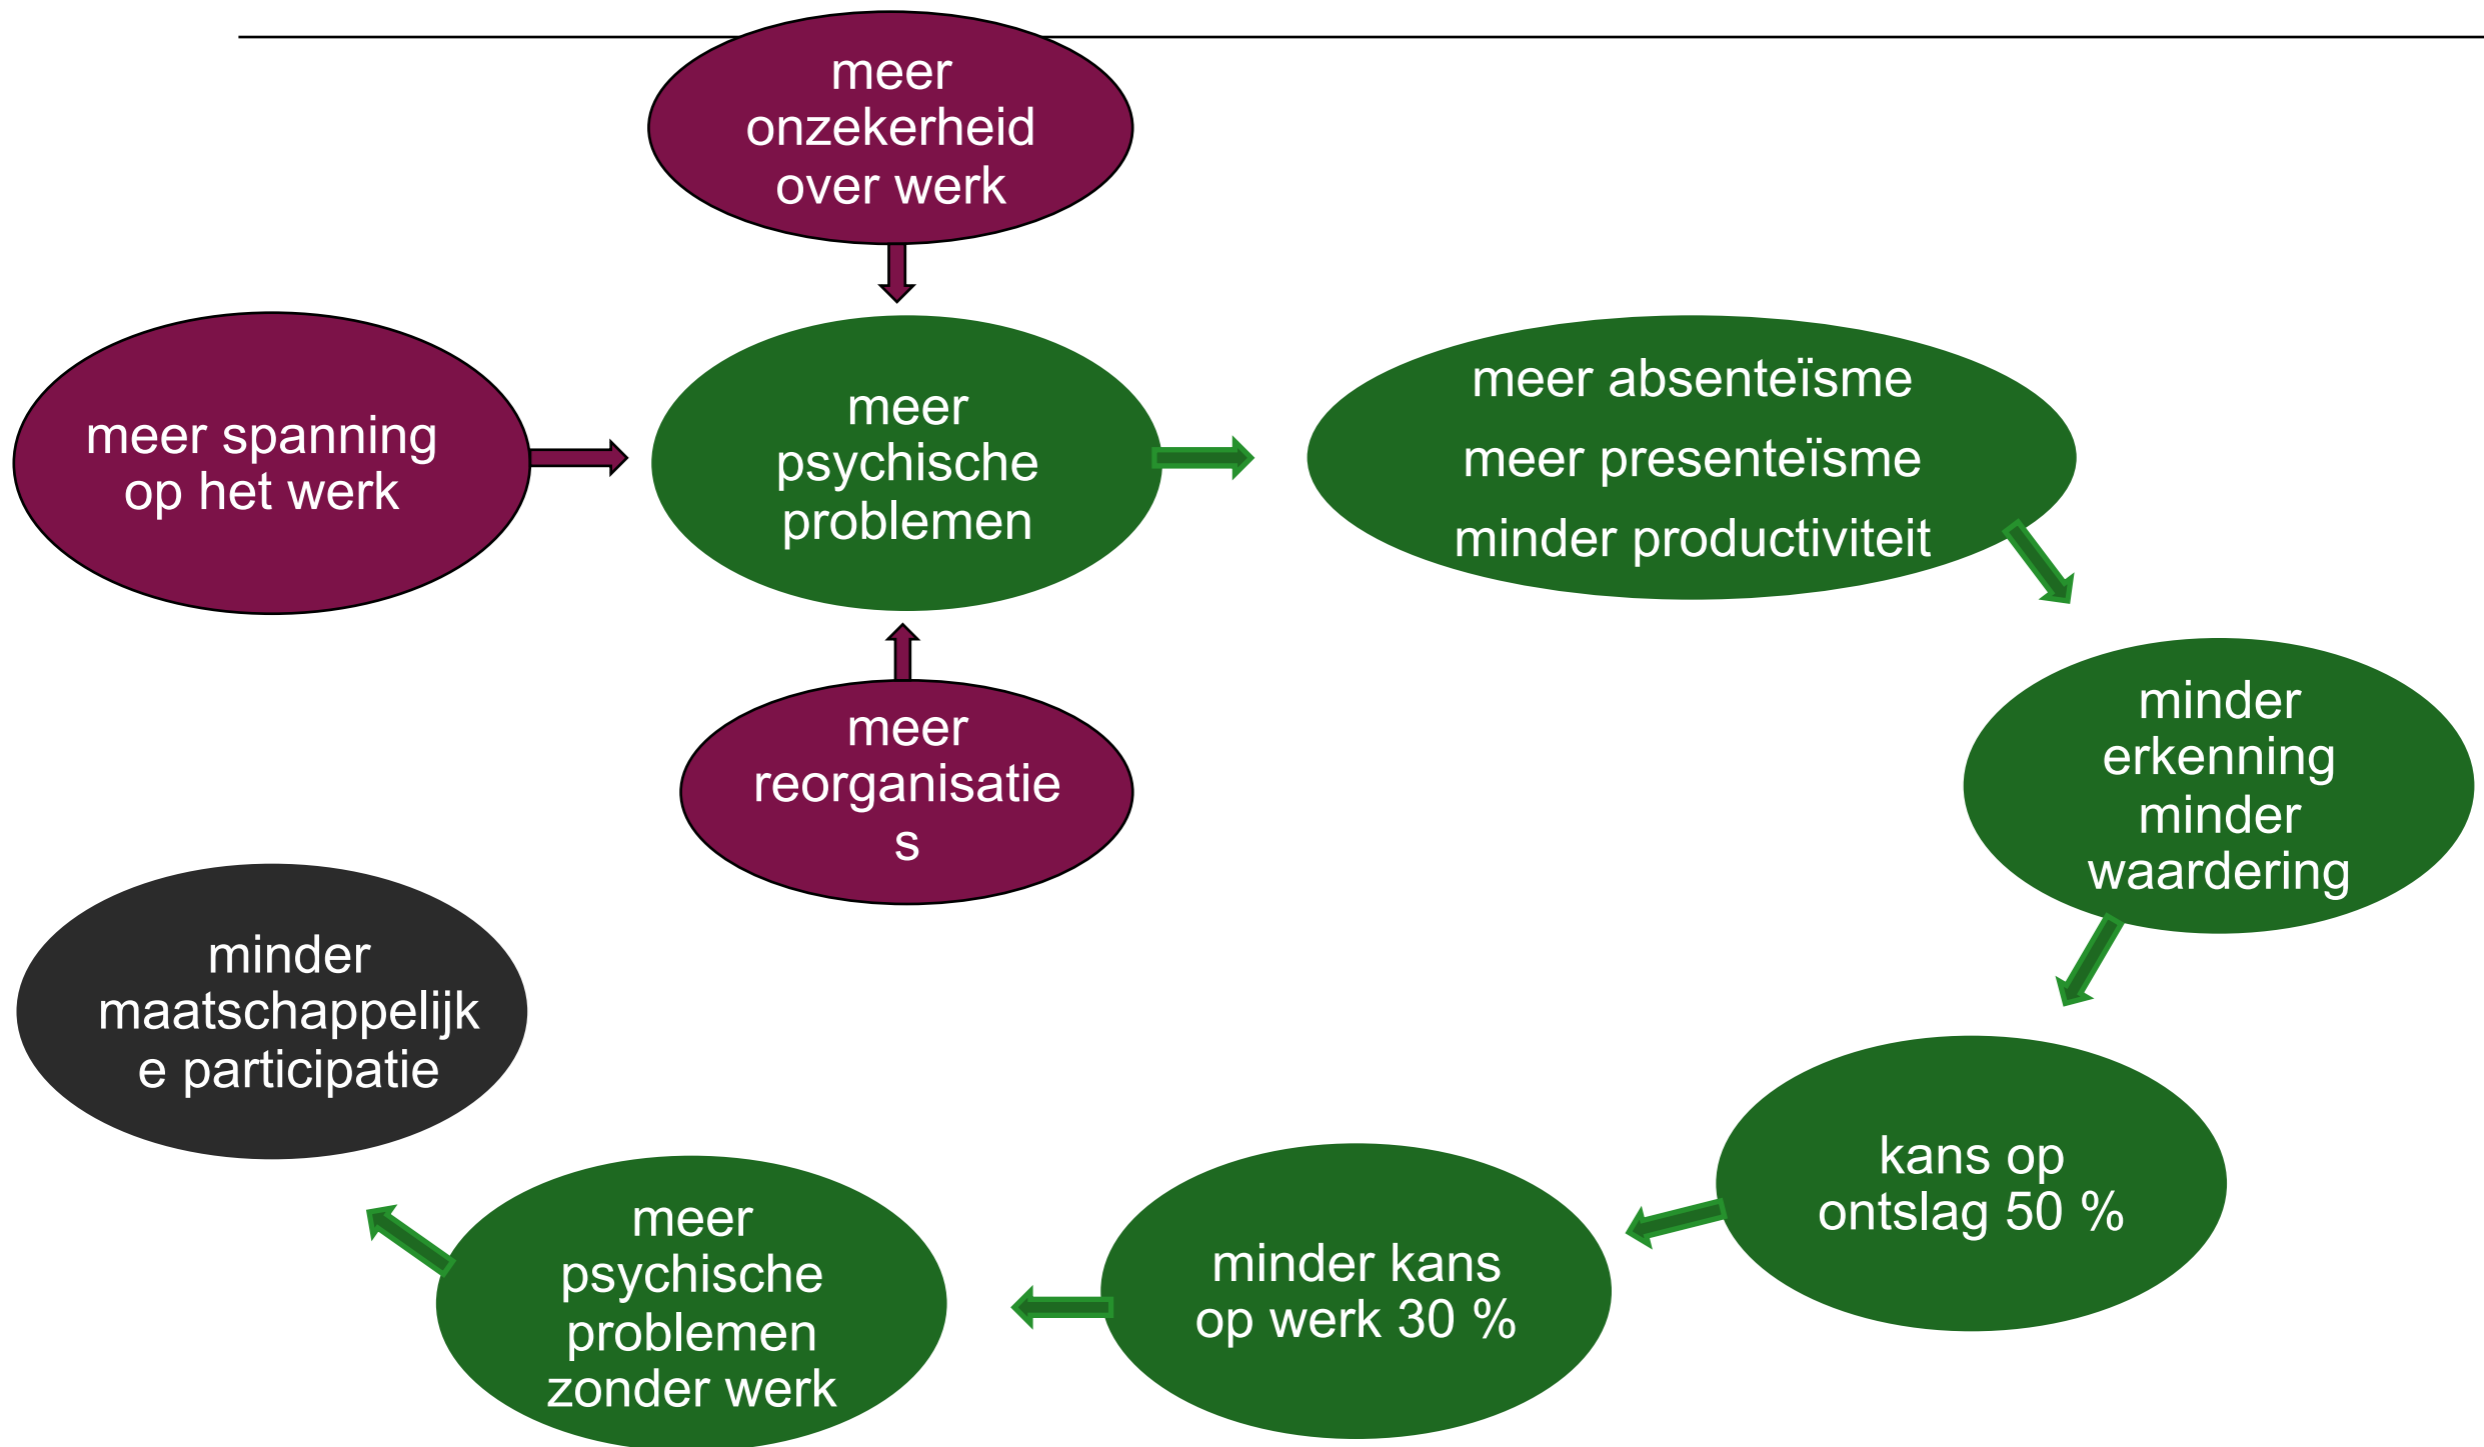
meer onzekerheid over werk

meer spanning op het werk

meer psychische problemen

meer absenteïsme
meer presenteïsme
minder productiviteit

meer reorganisaties

minder erkenning
minder waardering

minder maatschappelijke participatie

kans op ontslag 50 %

minder kans op werk 30 %

meer psychische problemen zonder werk